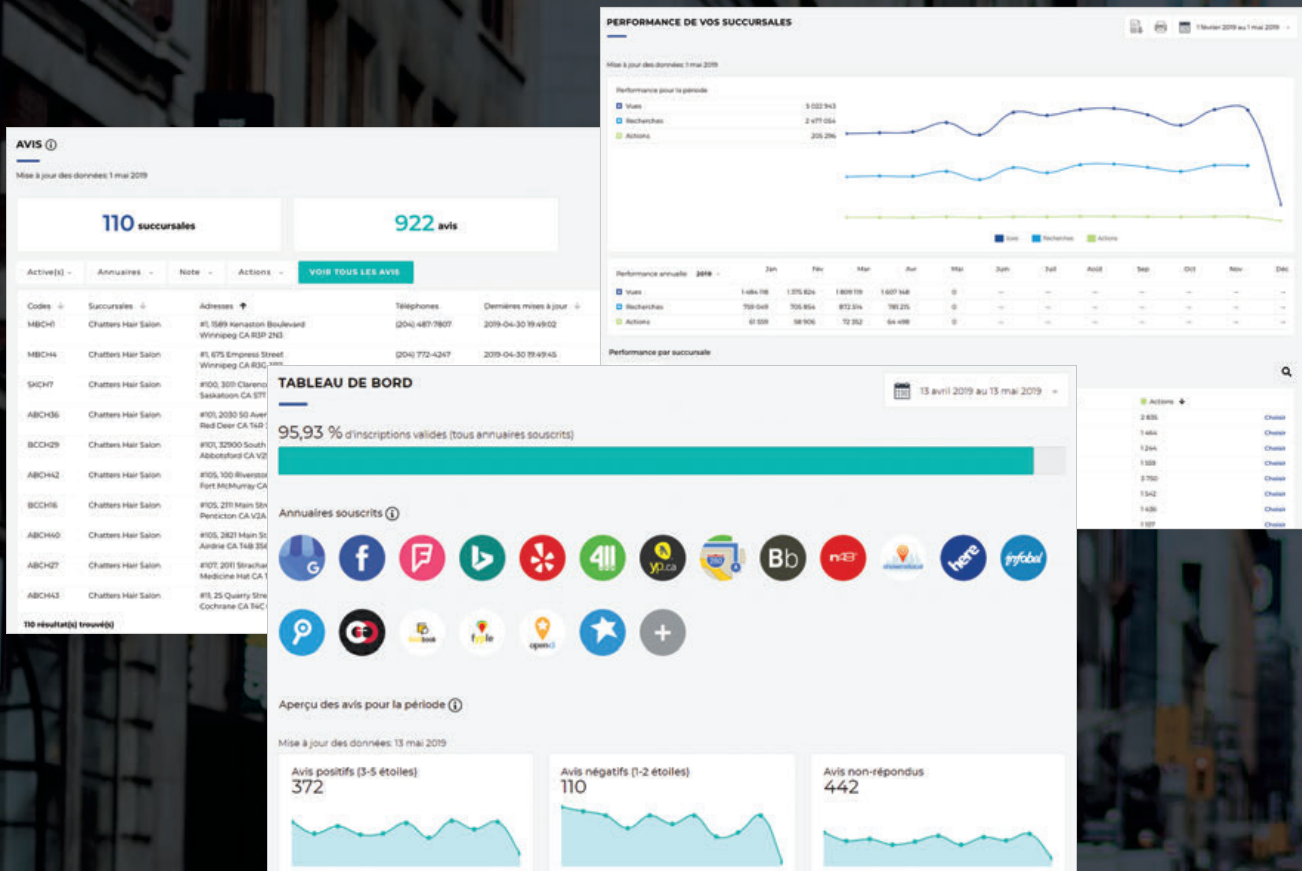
PERFORMANCE DE VOS SUCCURSALES

1 février 2019 au 1 mai 2019

Mise à jour des données: 1 mai 2019

Performance pour la période

| | |
|---|---|
| Vues | 5 022 943 |
| Recherches | 2 477 054 |
| Actions | 205 296 |

Vues Recherches Actions

| Performance annuelle 2019 | Jan | Fév | Mar | Avr | Mai | Juin | Juil | Août | Sep | Oct | Nov | Déc |
|---|---|---|---|---|---|---|---|---|---|---|---|---|
| Vues | 1 484 118 | 1 375 824 | 1 809 119 | 1 607 148 | 0 | – | – | – | – | – | – | – |
| Recherches | 759 049 | 705 854 | 872 514 | 781 215 | 0 | – | – | – | – | – | – | – |
| Actions | 61 559 | 58 906 | 72 352 | 64 498 | 0 | – | – | – | – | – | – | – |

Performance par succursale

Actions
2 835 Choisir
1 464 Choisir
1 244 Choisir
1 559 Choisir
3 750 Choisir
1 542 Choisir
1 636 Choisir
1 107 Choisir

AVIS

Mise à jour des données: 1 mai 2019

110 succursales

922 avis

Active(s) Annuaires Note Actions VOIR TOUS LES AVIS

| Codes | Succursales | Adresses | Téléphones | Dernières mises à jour |
|---|---|---|---|---|
| MBCH1 | Chatters Hair Salon | #1, 1589 Kenaston Boulevard Winnipeg CA R3P 2N3 | (204) 487-7807 | 2019-04-30 19:49:02 |
| MBCH4 | Chatters Hair Salon | #1, 675 Empress Street Winnipeg CA R3G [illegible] | (204) 772-4247 | 2019-04-30 19:49:45 |
| SKCH7 | Chatters Hair Salon | #100, 3011 Clarenc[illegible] Saskatoon CA S7T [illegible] | | |
| ABCH36 | Chatters Hair Salon | #101, 2030 50 Aver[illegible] Red Deer CA T4R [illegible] | | |
| BCCH29 | Chatters Hair Salon | #101, 32900 South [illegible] Abbotsford CA V2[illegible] | | |
| ABCH42 | Chatters Hair Salon | #105, 100 Riverstor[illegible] Fort McMurray CA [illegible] | | |
| BCCH16 | Chatters Hair Salon | #105, 2111 Main Str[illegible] Penticton CA V2A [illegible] | | |
| ABCH40 | Chatters Hair Salon | #105, 2821 Main St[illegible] Airdrie CA T4B 3S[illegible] | | |
| ABCH27 | Chatters Hair Salon | #107, 2011 Strachar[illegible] Medicine Hat CA T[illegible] | | |
| ABCH43 | Chatters Hair Salon | #11, 25 Quarry Stre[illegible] Cochrane CA T4C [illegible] | | |

110 résultat(s) trouvé(s)

TABLEAU DE BORD

13 avril 2019 au 13 mai 2019

95,93 % d'inscriptions valides (tous annuaires souscrits)

Annuaires souscrits

yp.ca Bb here infobel

Aperçu des avis pour la période

Mise à jour des données: 13 mai 2019

Avis positifs (3-5 étoiles)
372

Avis négatifs (1-2 étoiles)
110

Avis non-répondus
442